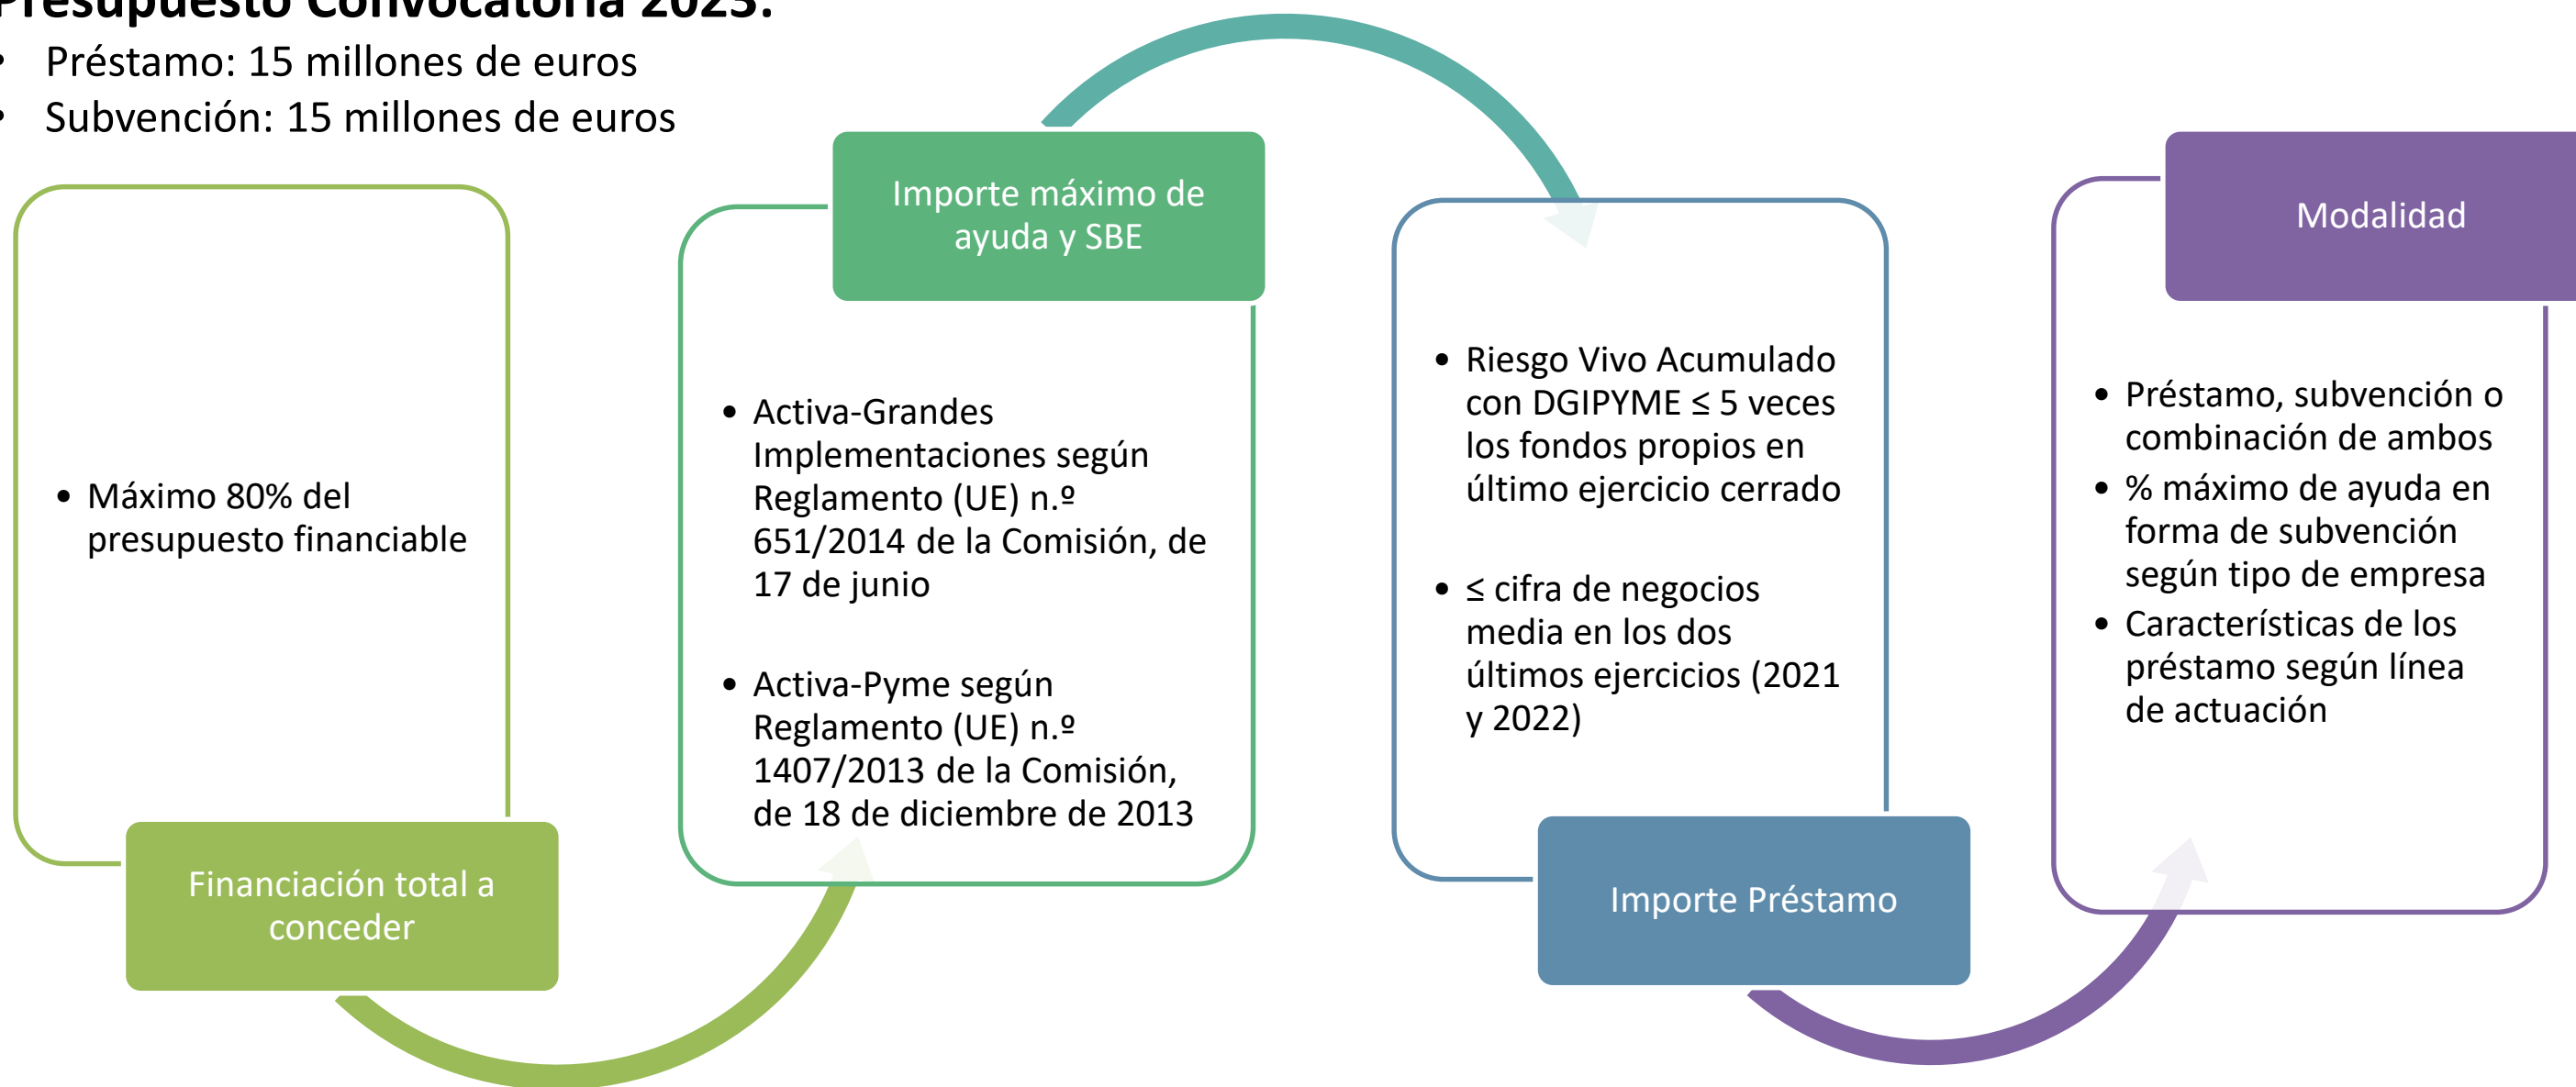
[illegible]resupuesto Convocatoria 2023:

- Préstamo: 15 millones de euros
- Subvención: 15 millones de euros

- Máximo 80% del presupuesto financiable

Financiación total a conceder

Importe máximo de ayuda y SBE

- Activa-Grandes Implementaciones según Reglamento (UE) n.º 651/2014 de la Comisión, de 17 de junio
- Activa-Pyme según Reglamento (UE) n.º 1407/2013 de la Comisión, de 18 de diciembre de 2013

- Riesgo Vivo Acumulado con DGIPYME ≤ 5 veces los fondos propios en último ejercicio cerrado
- ≤ cifra de negocios media en los dos últimos ejercicios (2021 y 2022)

Importe Préstamo

Modalidad

- Préstamo, subvención o combinación de ambos
- % máximo de ayuda en forma de subvención según tipo de empresa
- Características de los préstamo según línea de actuación